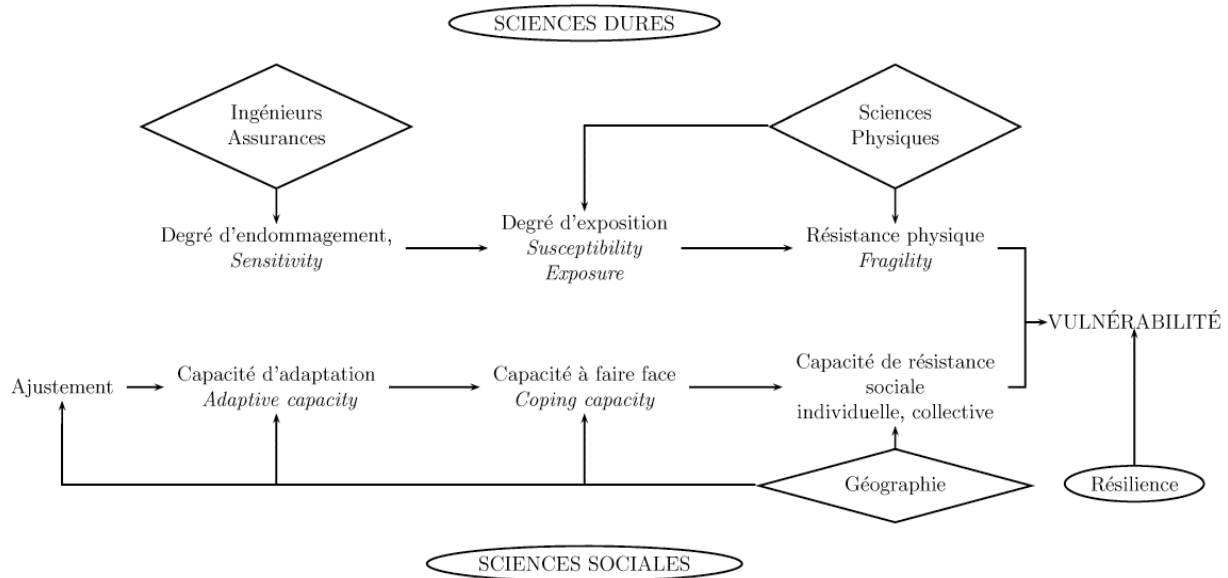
SCIENCES DURES

Ingénieurs
Assurances

Sciences
Physiques

Degré d'endommagement,
*Sensitivity*

Degré d'exposition
*Susceptibility*
*Exposure*

Résistance physique
*Fragility*

VULNÉRABILITÉ

Ajustement

Capacité d'adaptation
*Adaptive capacity*

Capacité à faire face
*Coping capacity*

Capacité de résistance
sociale
individuelle, collective

Géographie

Résilience

SCIENCES SOCIALES